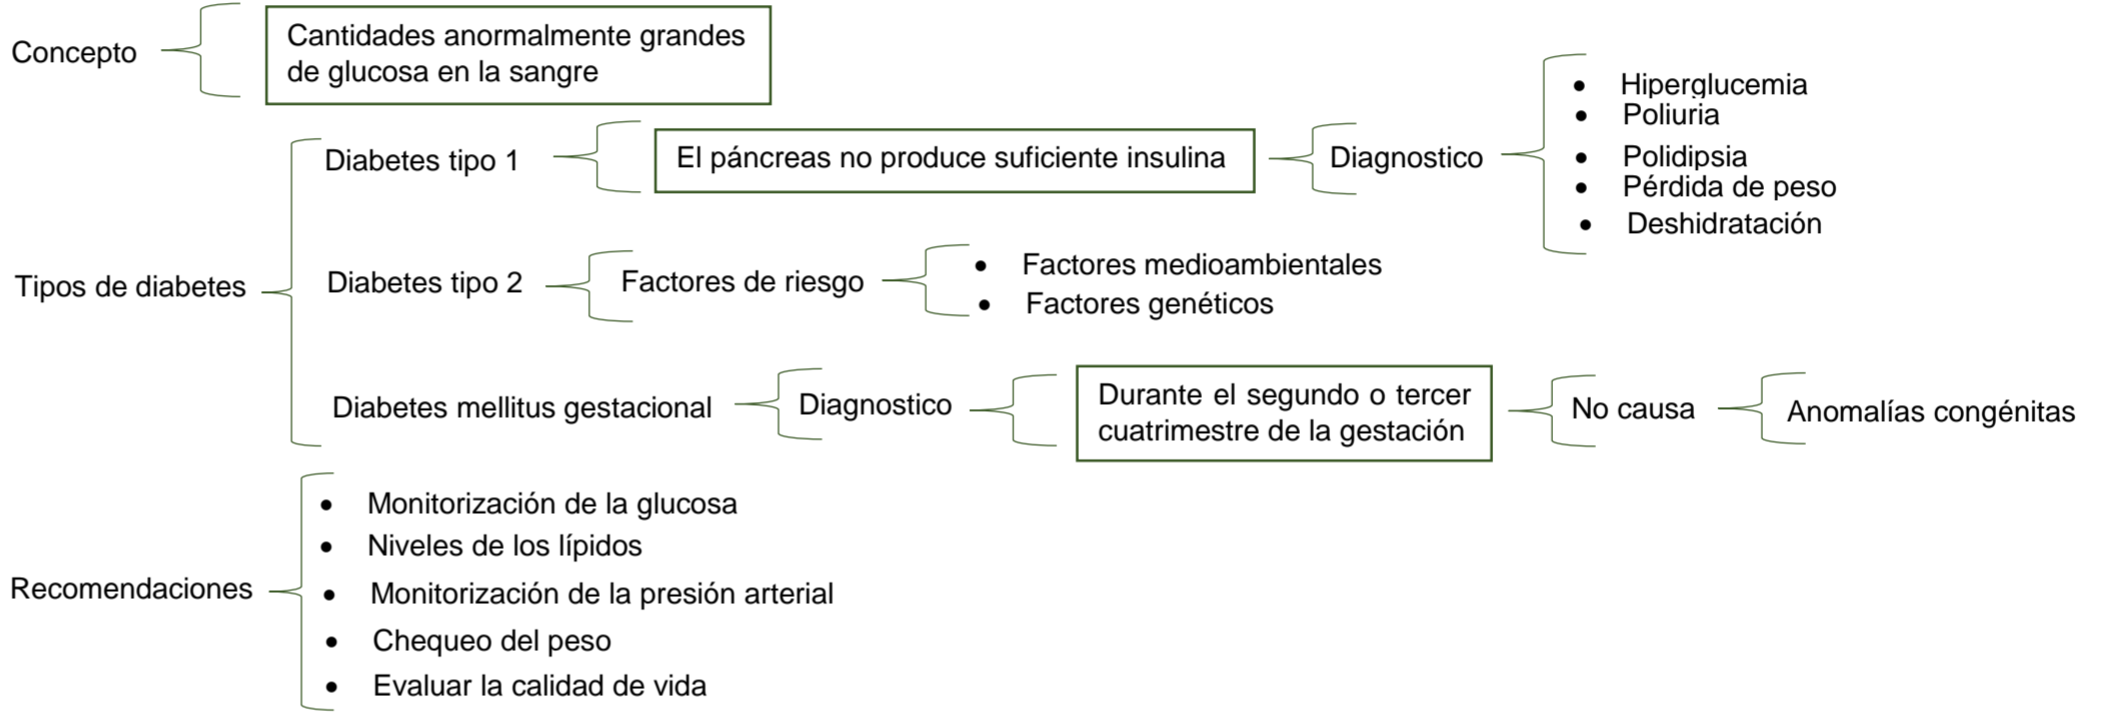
Concepto

Cantidades anormalmente grandes de glucosa en la sangre

Tipos de diabetes

Diabetes tipo 1

El páncreas no produce suficiente insulina

Diagnostico

- Hiperglucemia
- Poliuria
- Polidipsia
- Pérdida de peso
- Deshidratación

Diabetes tipo 2

Factores de riesgo

- Factores medioambientales
- Factores genéticos

Diabetes mellitus gestacional

Diagnostico

Durante el segundo o tercer cuatrimestre de la gestación

No causa

Anomalías congénitas

Recomendaciones

- Monitorización de la glucosa
- Niveles de los lípidos
- Monitorización de la presión arterial
- Chequeo del peso
- Evaluar la calidad de vida